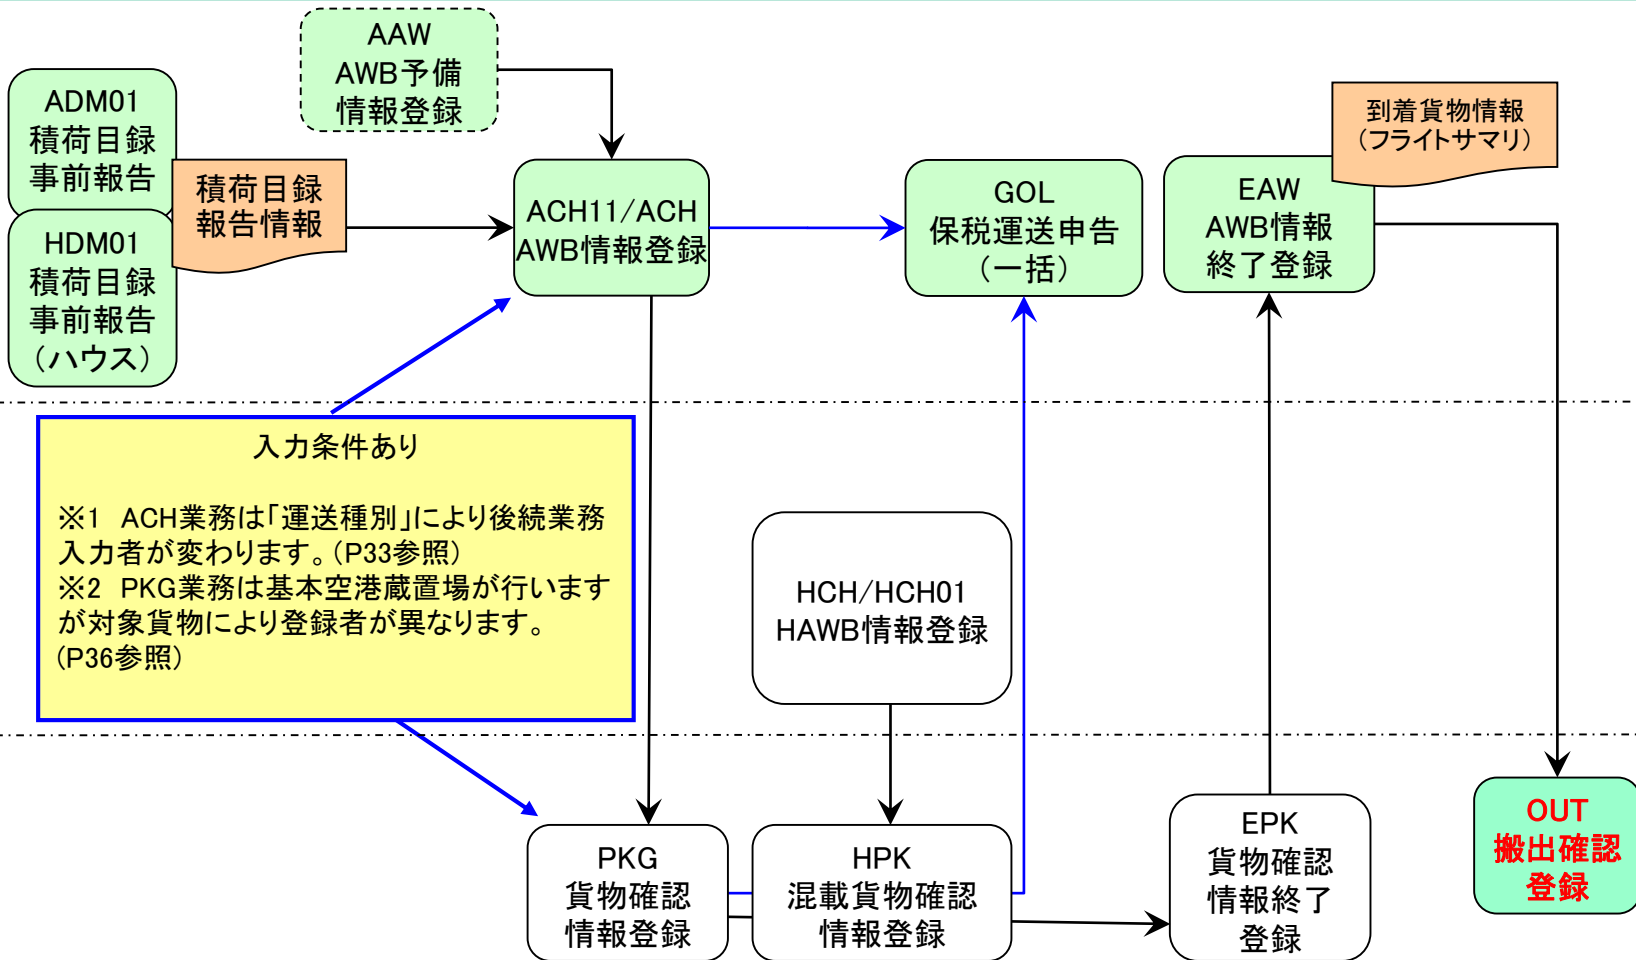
AAW
AWB予備
情報登録

ADM01
積荷目録
事前報告

HDM01
積荷目録
事前報告
（ハウス）

積荷目録
報告情報

ACH11/ACH
AWB情報登録

GOL
保税運送申告
（一括）

到着貨物情報
（フライトサマリ）

EAW
AWB情報
終了登録

入力条件あり

※1　ACH業務は「運送種別」により後続業務入力者が変わります。（P33参照）
※2　PKG業務は基本空港蔵置場が行いますが対象貨物により登録者が異なります。（P36参照）

HCH/HCH01
HAWB情報登録

PKG
貨物確認
情報登録

HPK
混載貨物確認
情報登録

EPK
貨物確認
情報終了
登録

OUT
搬出確認
登録